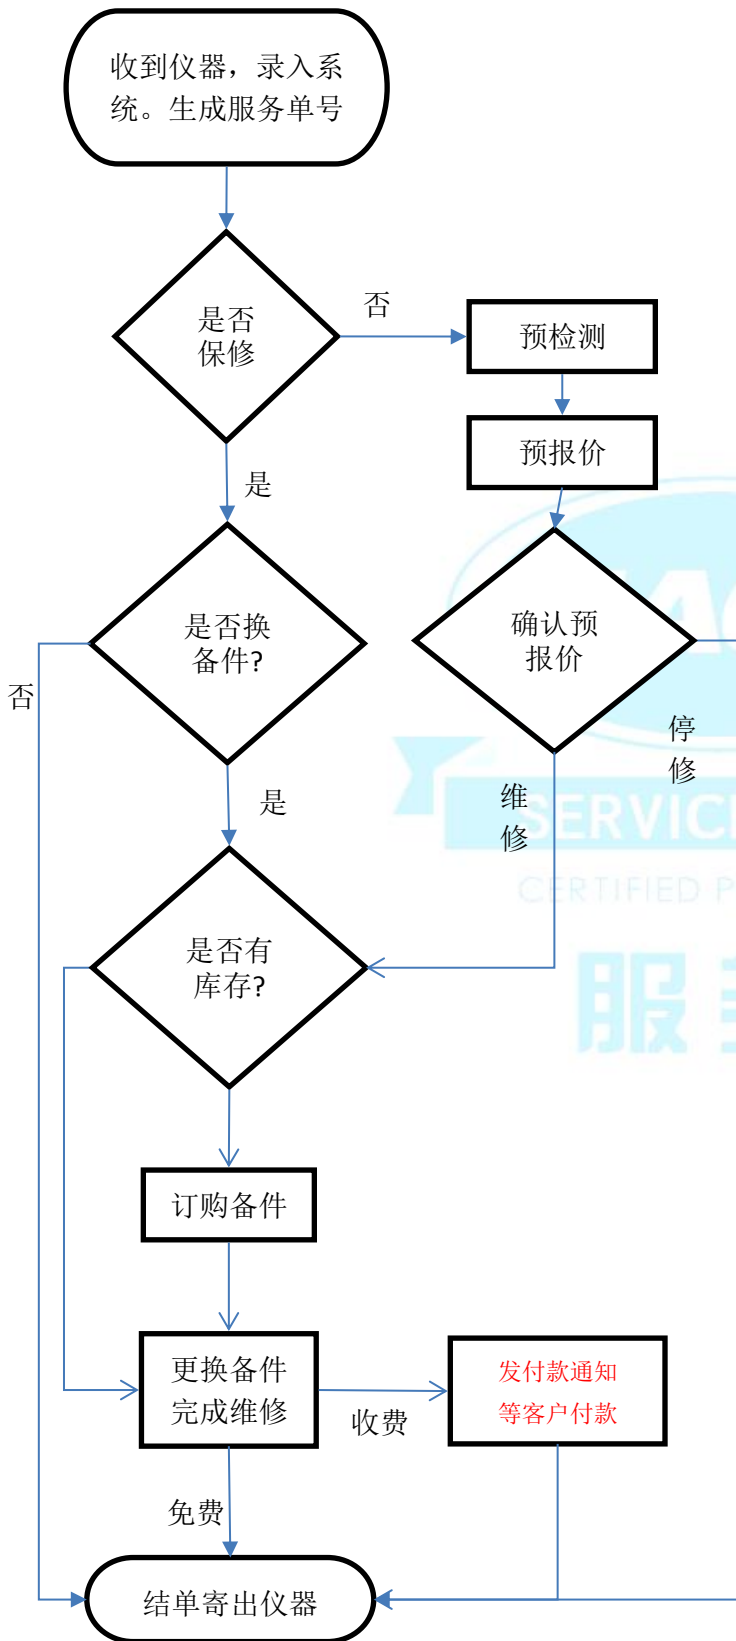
收到仪器，录入系统。生成服务单号

是否保修

否

预检测

预报价

是

是否换备件?

否

确认预报价

停修

维修

是

是否有库存?

订购备件

更换备件完成维修

收费

发付款通知等客户付款

免费

结单寄出仪器

SERVIC

CERTIFIED P

服